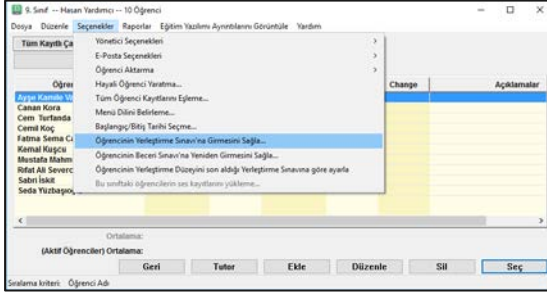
9. Sınıf -- Hasan Yardımcı -- 10 Öğrenci

Dosya Düzenle Seçenekler Raporlar Eğitim Yazılımı Ayrıntılarını Görüntüle Yardım

Tüm Kayıtlı Ça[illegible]

Yönetici Seçenekleri
E-Posta Seçenekleri
Öğrenci Aktarma
Hayali Öğrenci Yaratma...
Tüm Öğrenci Kayıtlarını Eşleme...
Menü Dilini Belirleme...
Başlangıç/Bitiş Tarihi Seçme...
Öğrencinin Yerleştirme Sınavı'na Girmesini Sağla...
Öğrencinin Beceri Sınavı'na Yeniden Girmesini Sağla...
Öğrencinin Yerleştirme Düzeyini son aldığı Yerleştirme Sınavına göre ayarla
Bu sınıftaki öğrencilerin ses kayıtlarını yükleme...

Öğre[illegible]
Change
Açıklamalar

Ayşe Kamile V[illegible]
Canan Kora
Cem Turfanda
Cemil Koç
Fatma Sema C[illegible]
Kemal Kuşcu
Mustafa Mahm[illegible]
Rifat Ali Severc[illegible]
Sabri İskit
Seda Yüzbaşıoğ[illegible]

Ortalama:
(Aktif Öğrenciler) Ortalama:

Geri
Tutor
Ekle
Düzenle
Sil
Seç

Sıralama kriteri: Öğrenci Adı